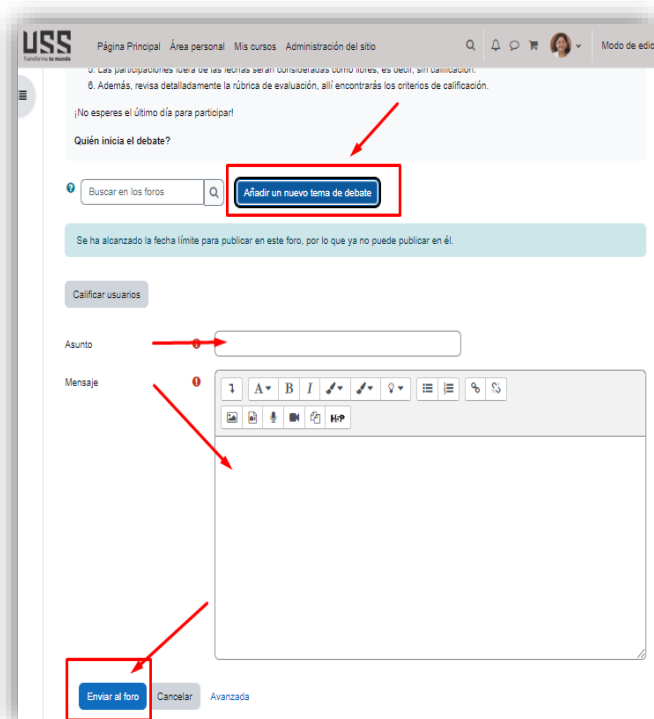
USS
Transforma tu mundo

Página Principal Área personal Mis cursos Administración del sitio

Modo de edic

5. Las participaciones fuera de las fechas serán consideradas como libres, es decir, sin calificación.
6. Además, revisa detalladamente la rúbrica de evaluación, allí encontrarás los criterios de calificación.

¡No esperes el último día para participar!

Quién inicia el debate?

Buscar en los foros

Añadir un nuevo tema de debate

Se ha alcanzado la fecha límite para publicar en este foro, por lo que ya no puede publicar en él.

Calificar usuarios

Asunto

Mensaje

Enviar al foro Cancelar Avanzada